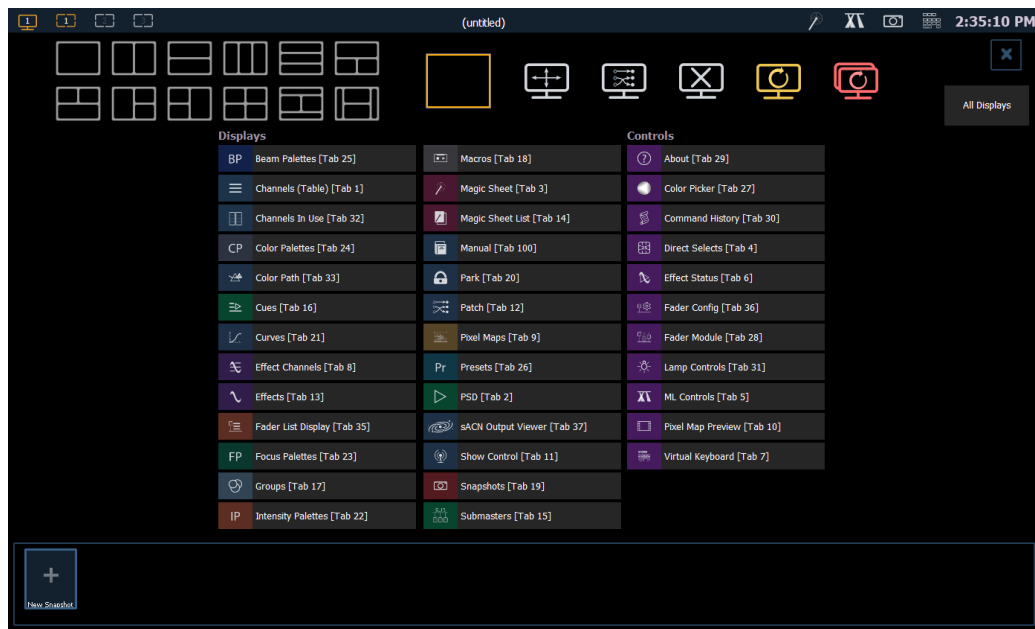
1 1

(untitled)

2:35:10 PM

All Displays

Displays

BP Beam Palettes [Tab 25]
Channels (Table) [Tab 1]
Channels In Use [Tab 32]
CP Color Palettes [Tab 24]
Color Path [Tab 33]
Cues [Tab 16]
Curves [Tab 21]
Effect Channels [Tab 8]
Effects [Tab 13]
Fader List Display [Tab 35]
FP Focus Palettes [Tab 23]
Groups [Tab 17]
IP Intensity Palettes [Tab 22]

Macros [Tab 18]
Magic Sheet [Tab 3]
Magic Sheet List [Tab 14]
Manual [Tab 100]
Park [Tab 20]
Patch [Tab 12]
Pixel Maps [Tab 9]
Pr Presets [Tab 26]
PSD [Tab 2]
sACN Output Viewer [Tab 37]
Show Control [Tab 11]
Snapshots [Tab 19]
Submasters [Tab 15]

Controls

About [Tab 29]
Color Picker [Tab 27]
Command History [Tab 30]
Direct Selects [Tab 4]
Effect Status [Tab 6]
Fader Config [Tab 36]
Fader Module [Tab 28]
Lamp Controls [Tab 31]
ML Controls [Tab 5]
Pixel Map Preview [Tab 10]
Virtual Keyboard [Tab 7]

+
New Snapshot